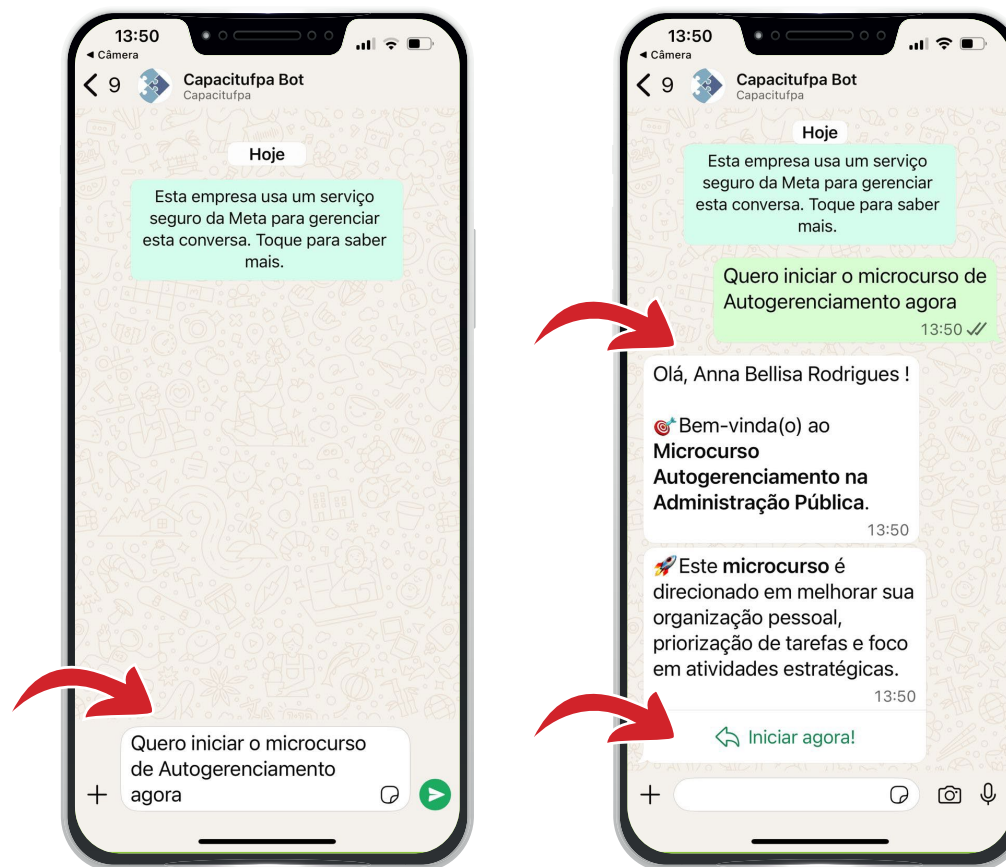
13:50
◂ Câmera
< 9
Capacitufpa Bot
Capacitufpa

Hoje

Esta empresa usa um serviço seguro da Meta para gerenciar esta conversa. Toque para saber mais.

+
Quero iniciar o microcurso de Autogerenciamento agora

13:50
◂ Câmera
< 9
Capacitufpa Bot
Capacitufpa

Hoje

Esta empresa usa um serviço seguro da Meta para gerenciar esta conversa. Toque para saber mais.

Quero iniciar o microcurso de Autogerenciamento agora
13:50

Olá, Anna Bellisa Rodrigues !

🎯Bem-vinda(o) ao **Microcurso Autogerenciamento na Administração Pública**.
13:50

🚀Este **microcurso** é direcionado em melhorar sua organização pessoal, priorização de tarefas e foco em atividades estratégicas.
13:50

Iniciar agora!

+